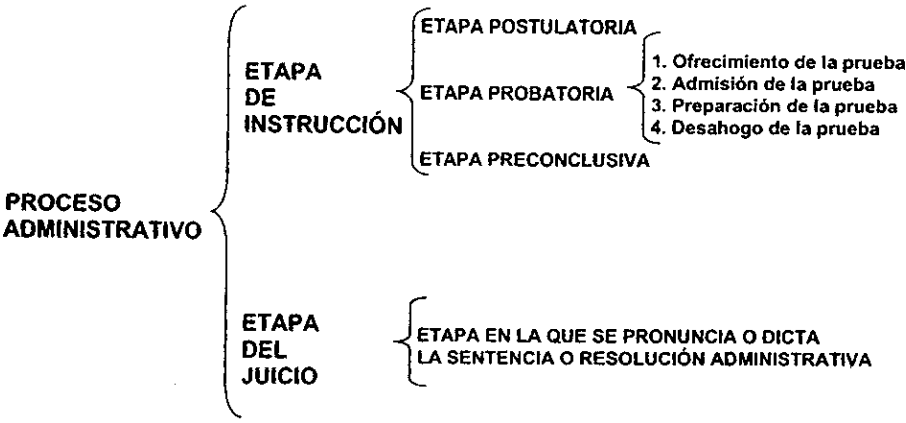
PROCESO ADMINISTRATIVO

ETAPA DE INSTRUCCIÓN

ETAPA POSTULATORIA

ETAPA PROBATORIA

1. Ofrecimiento de la prueba
2. Admisión de la prueba
3. Preparación de la prueba
4. Desahogo de la prueba

ETAPA PRECONCLUSIVA

ETAPA DEL JUICIO

ETAPA EN LA QUE SE PRONUNCIA O DICTA LA SENTENCIA O RESOLUCIÓN ADMINISTRATIVA